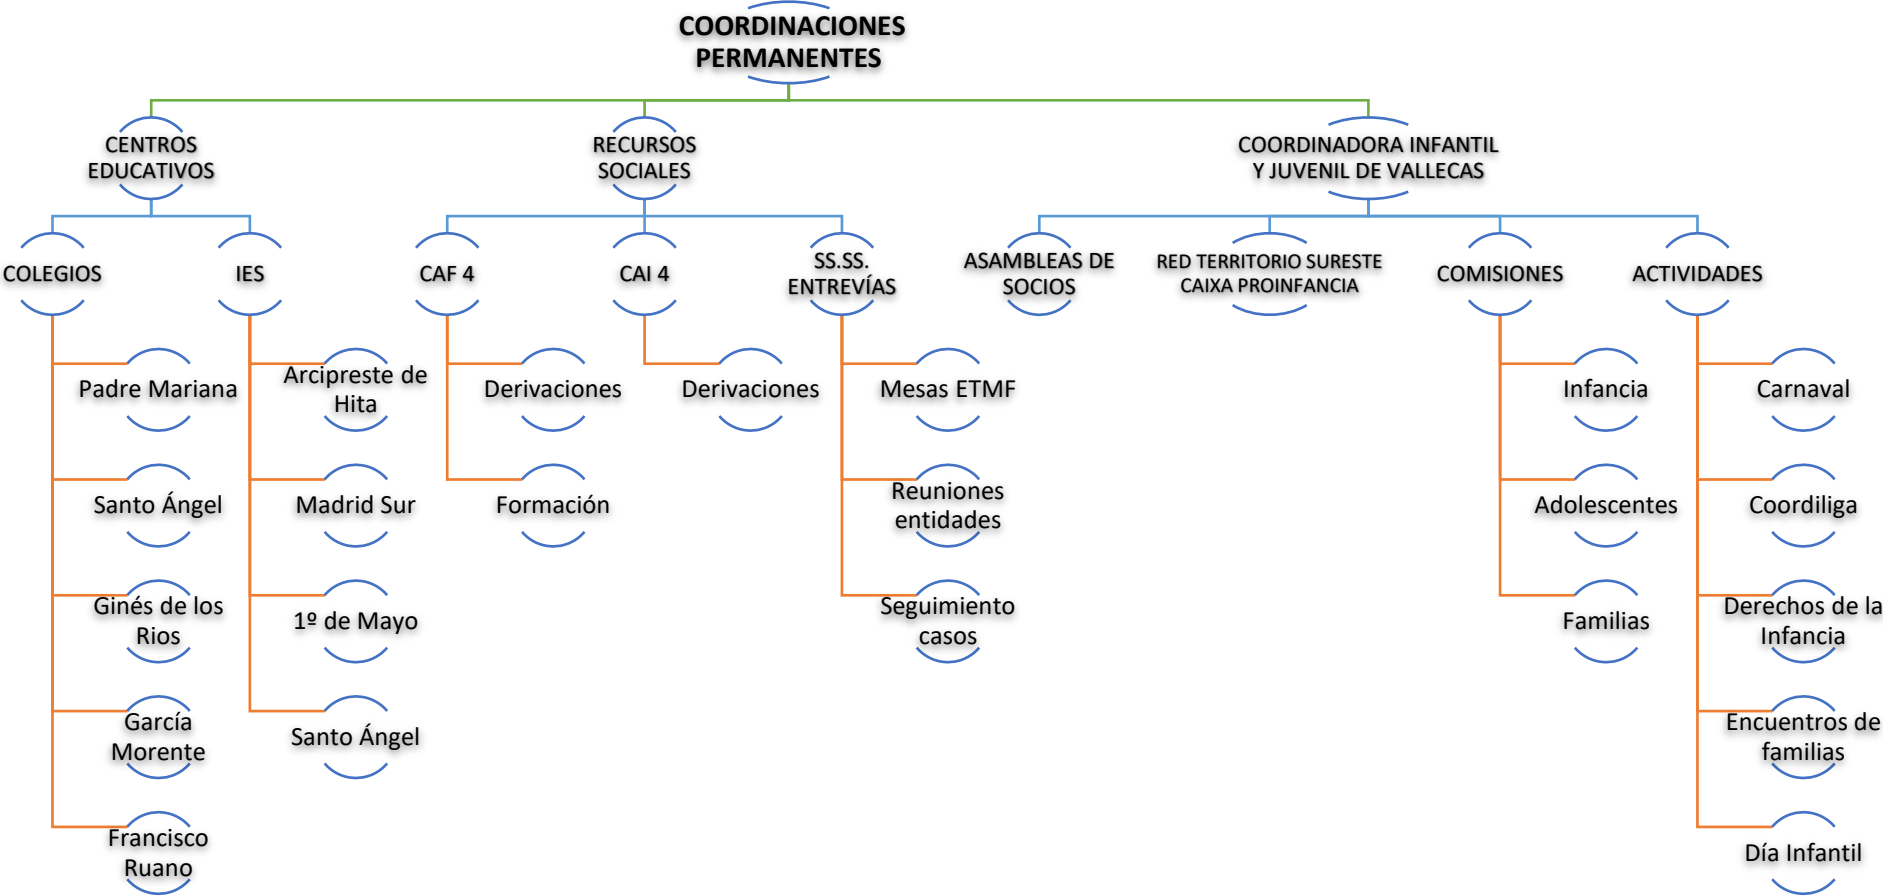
COORDINACIONES PERMANENTES

CENTROS EDUCATIVOS

COLEGIOS

Padre Mariana

Santo Ángel

Ginés de los Rios

García Morente

Francisco Ruano

IES

Arcipreste de Hita

Madrid Sur

1º de Mayo

Santo Ángel

RECURSOS SOCIALES

CAF 4

Derivaciones

Formación

CAI 4

Derivaciones

SS.SS. ENTREVÍAS

Mesas ETMF

Reuniones entidades

Seguimiento casos

COORDINADORA INFANTIL Y JUVENIL DE VALLECAS

ASAMBLEAS DE SOCIOS

RED TERRITORIO SURESTE CAIXA PROINFANCIA

COMISIONES

Infancia

Adolescentes

Familias

ACTIVIDADES

Carnaval

Coordiliga

Derechos de la Infancia

Encuentros de familias

Día Infantil